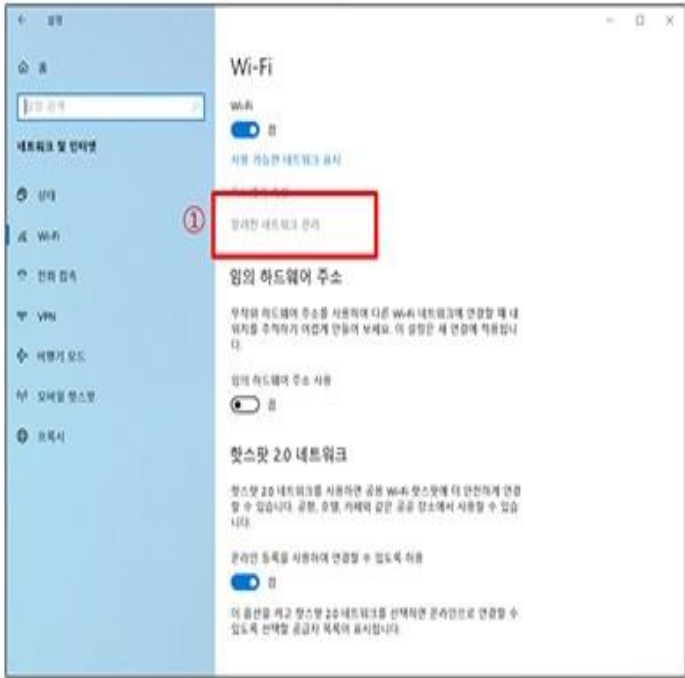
← 설정

⌂ 홈

설정 검색

네트워크 및 인터넷

상태

Wi-Fi

전화 접속

VPN

비행기 모드

모바일 핫스팟

프록시

Wi-Fi

Wi-Fi

켬

사용 가능한 네트워크 표시

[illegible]

①

알려진 네트워크 관리

임의 하드웨어 주소

무작위 하드웨어 주소를 사용하여 다른 Wi-Fi 네트워크에 연결할 때 내 위치를 추적하기 어렵게 만들어 보세요. 이 설정은 새 연결에 적용됩니다.

임의 하드웨어 주소 사용

끔

핫스팟 2.0 네트워크

핫스팟 2.0 네트워크를 사용하면 공용 Wi-Fi 핫스팟에 더 안전하게 연결할 수 있습니다. 공항, 호텔, 카페와 같은 공공 장소에서 사용할 수 있습니다.

온라인 등록을 사용하여 연결할 수 있도록 허용

켬

이 옵션을 켜고 핫스팟 2.0 네트워크를 선택하면 온라인으로 연결할 수 있도록 선택할 공급자 목록이 표시됩니다.

− □ ×